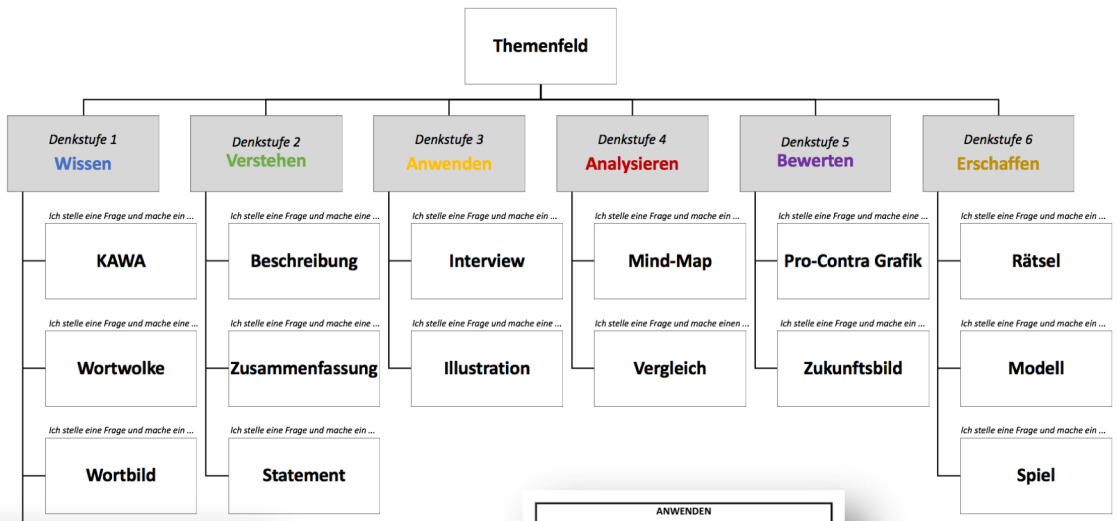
Themenfeld

Denkstufe 1
Wissen

Ich stelle eine Frage und mache ein ...
KAWA

Ich stelle eine Frage und mache eine ...
Wortwolke

Ich stelle eine Frage und mache ein ...
Wortbild

Denkstufe 2
Verstehen

Ich stelle eine Frage und mache eine ...
Beschreibung

Ich stelle eine Frage und mache eine ...
Zusammenfassung

Ich stelle eine Frage und mache ein ...
Statement

Denkstufe 3
Anwenden

Ich stelle eine Frage und mache ein ...
Interview

Ich stelle eine Frage und mache eine ...
Illustration

Denkstufe 4
Analysieren

Ich stelle eine Frage und mache ein ...
Mind-Map

Ich stelle eine Frage und mache einen ...
Vergleich

Denkstufe 5
Bewerten

Ich stelle eine Frage und mache eine ...
Pro-Contra Grafik

Ich stelle eine Frage und mache ein ...
Zukunftsbild

Denkstufe 6
Erschaffen

Ich stelle eine Frage und mache ein ...
Rätsel

Ich stelle eine Frage und mache ein ...
Modell

Ich stelle eine Frage und mache ein ...
Spiel

ANWENDEN